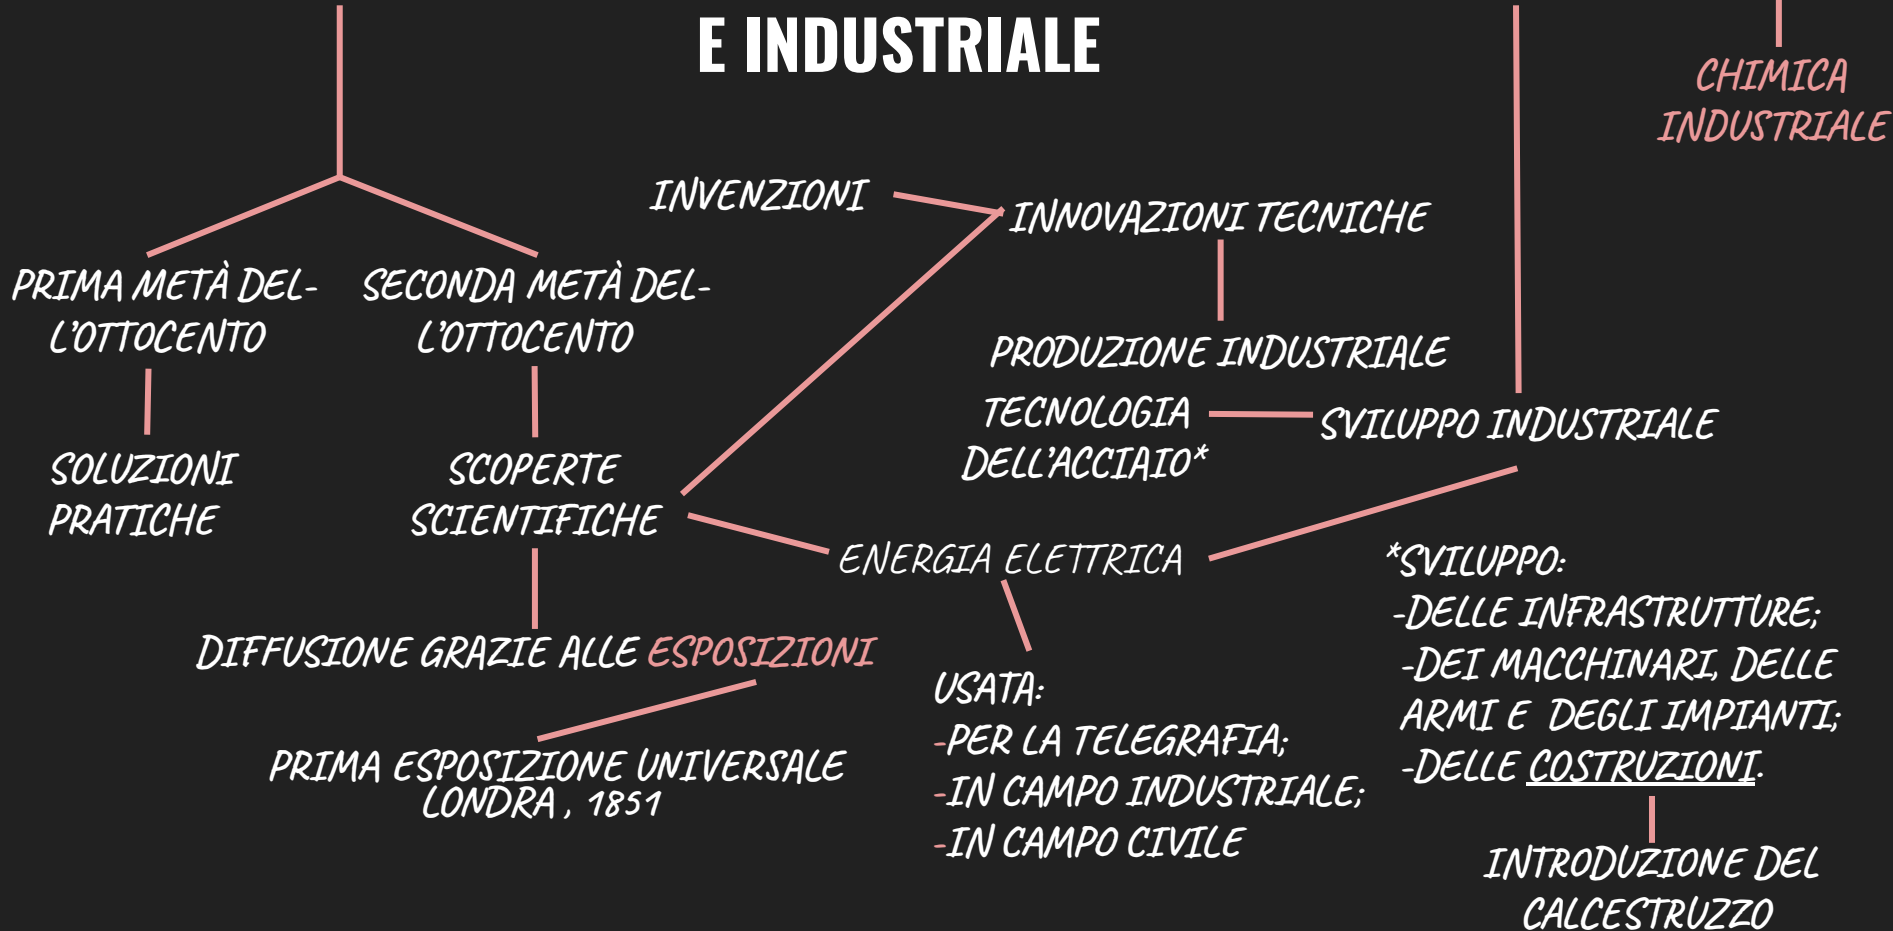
E INDUSTRIALE

CHIMICA INDUSTRIALE

INVENZIONI

INNOVAZIONI TECNICHE

PRIMA METÀ DELL'OTTOCENTO

SECONDA METÀ DELL'OTTOCENTO

PRODUZIONE INDUSTRIALE

TECNOLOGIA DELL'ACCIAIO*

SVILUPPO INDUSTRIALE

SOLUZIONI PRATICHE

SCOPERTE SCIENTIFICHE

ENERGIA ELETTRICA

*SVILUPPO:
-DELLE INFRASTRUTTURE;
-DEI MACCHINARI, DELLE ARMI E DEGLI IMPIANTI;
-DELLE COSTRUZIONI.

DIFFUSIONE GRAZIE ALLE ESPOSIZIONI

USATA:
-PER LA TELEGRAFIA;
-IN CAMPO INDUSTRIALE;
-IN CAMPO CIVILE

PRIMA ESPOSIZIONE UNIVERSALE
LONDRA, 1851

INTRODUZIONE DEL CALCESTRUZZO